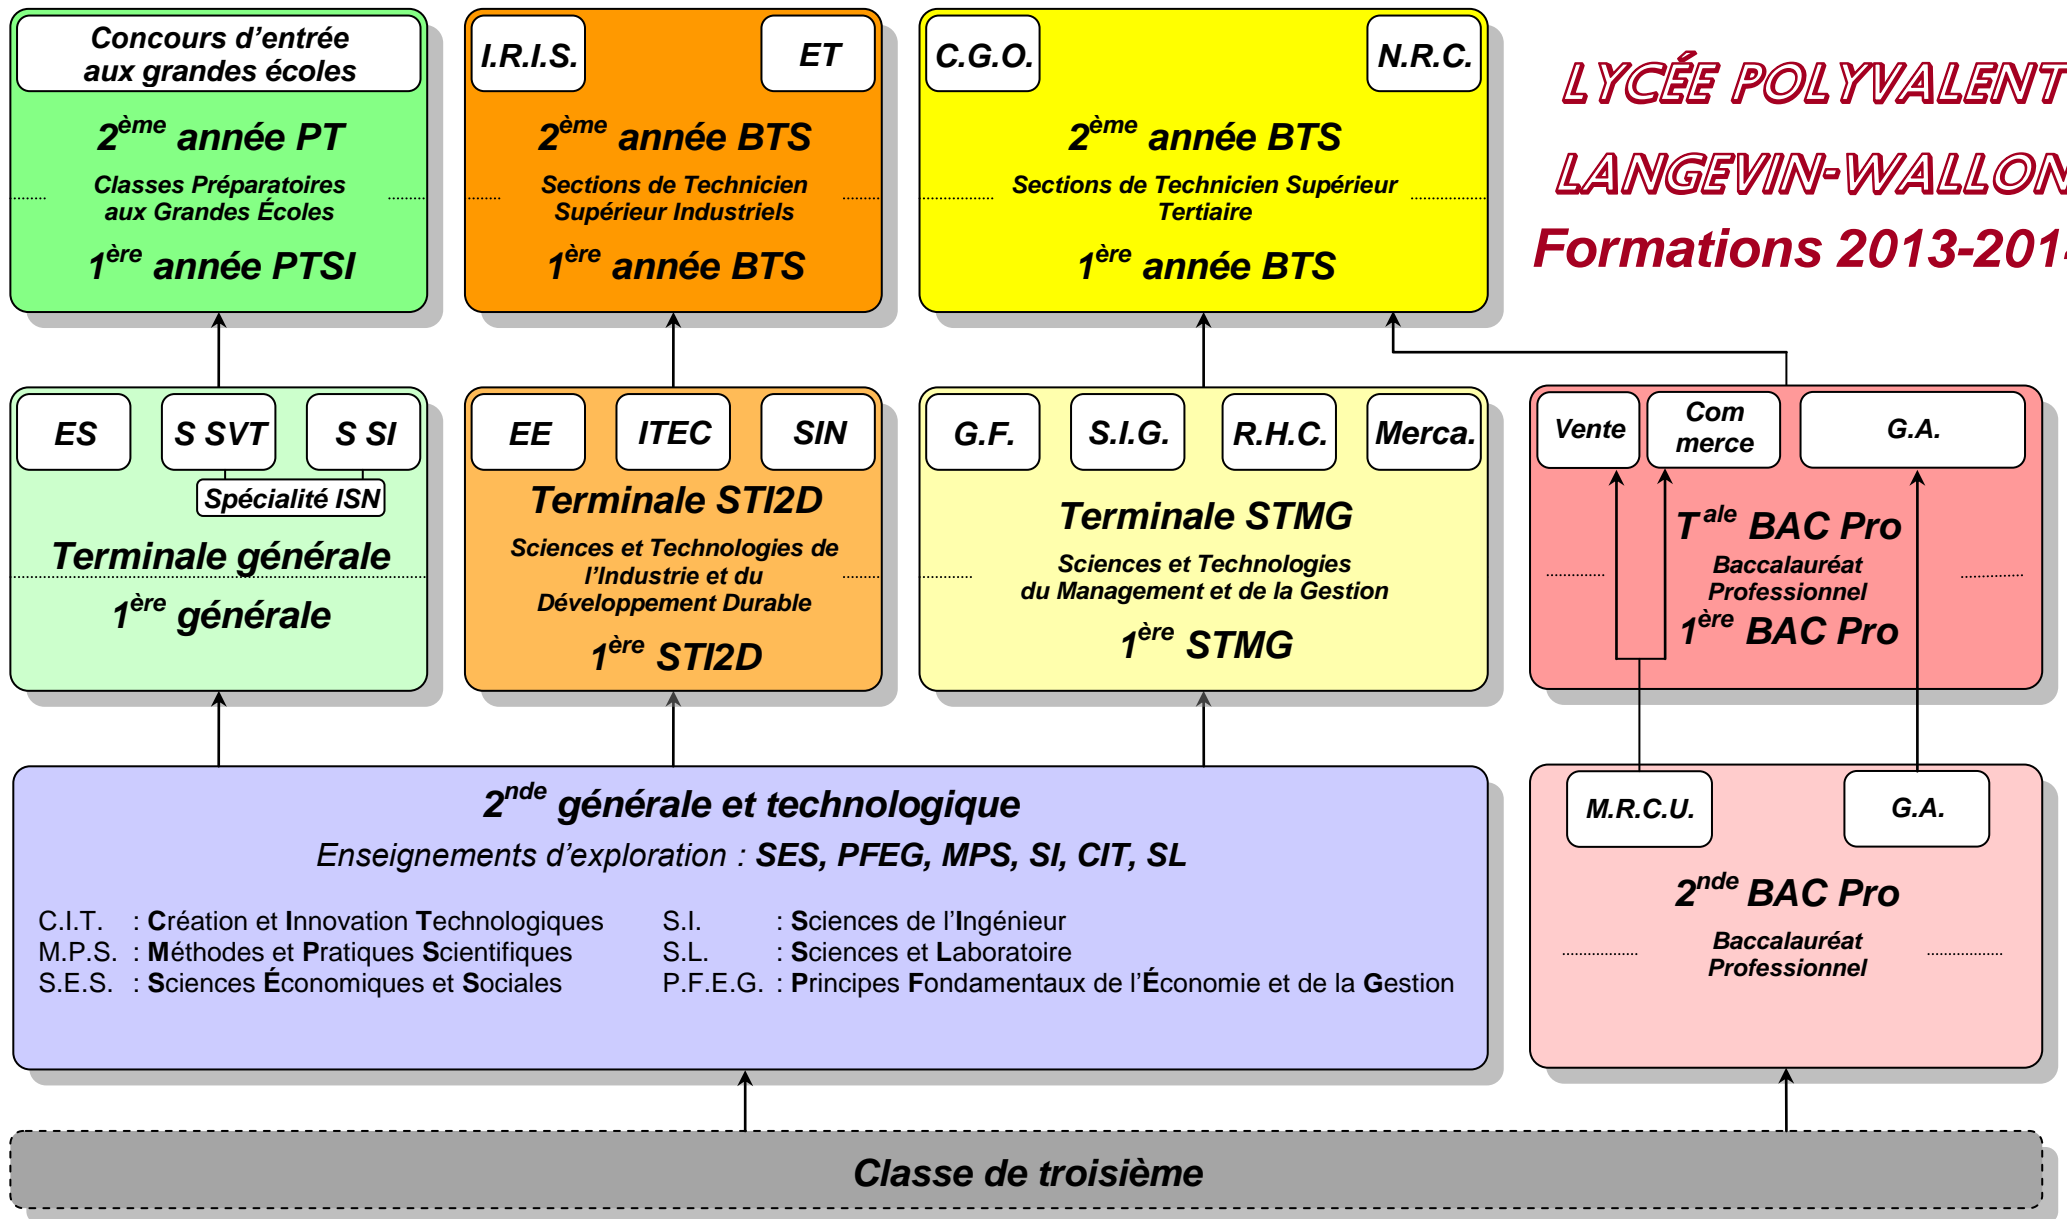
Concours d'entrée aux grandes écoles

$2^{ème}$ année PT

Classes Préparatoires aux Grandes Écoles

$1^{ère}$ année PTSI

I.R.I.S.

ET

$2^{ème}$ année BTS

Sections de Technicien Supérieur Industriels

$1^{ère}$ année BTS

C.G.O.

N.R.C.

$2^{ème}$ année BTS

Sections de Technicien Supérieur Tertiaire

$1^{ère}$ année BTS

LYCÉE POLYVALENT

LANGEVIN-WALLON

Formations 2013-201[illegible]

ES

S SVT

S SI

Spécialité ISN

Terminale générale

$1^{ère}$ générale

EE

ITEC

SIN

Terminale STI2D

Sciences et Technologies de l'Industrie et du Développement Durable

$1^{ère}$ STI2D

G.F.

S.I.G.

R.H.C.

Merca.

Terminale STMG

Sciences et Technologies du Management et de la Gestion

$1^{ère}$ STMG

Vente

Com merce

G.A.

$T^{ale}$ BAC Pro

Baccalauréat Professionnel

$1^{ère}$ BAC Pro

$2^{nde}$ générale et technologique

Enseignements d'exploration : SES, PFEG, MPS, SI, CIT, SL

C.I.T. : Création et Innovation Technologiques
M.P.S. : Méthodes et Pratiques Scientifiques
S.E.S. : Sciences Économiques et Sociales

S.I. : Sciences de l'Ingénieur
S.L. : Sciences et Laboratoire
P.F.E.G. : Principes Fondamentaux de l'Économie et de la Gestion

M.R.C.U.

G.A.

$2^{nde}$ BAC Pro

Baccalauréat Professionnel

Classe de troisième